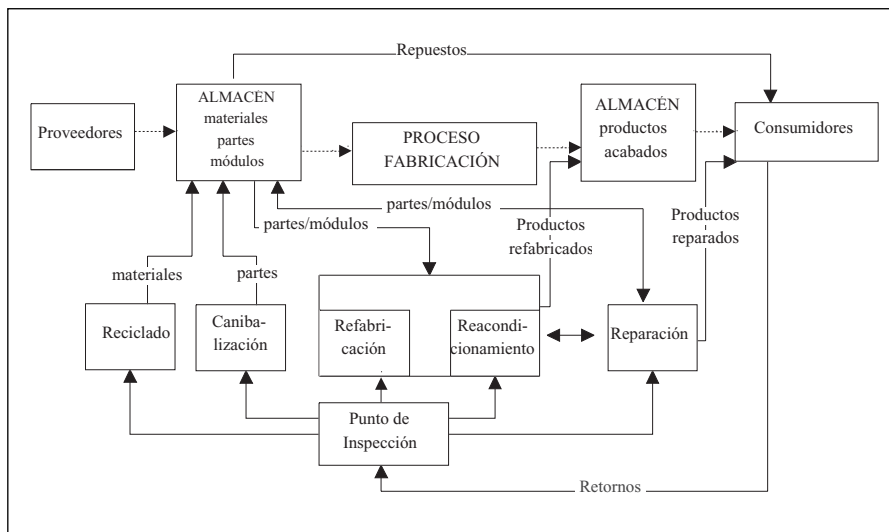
Repuestos

Proveedores

ALMACÉN
materiales
partes
módulos

PROCESO
FABRICACIÓN

ALMACÉN
productos
acabados

Consumidores

partes/módulos

partes/módulos

Productos
refabricados

Productos
reparados

materiales

partes

Reciclado

Caniba-
lización

Refabri-
cación

Reacondi-
cionamiento

Reparación

Punto de
Inspección

Retornos